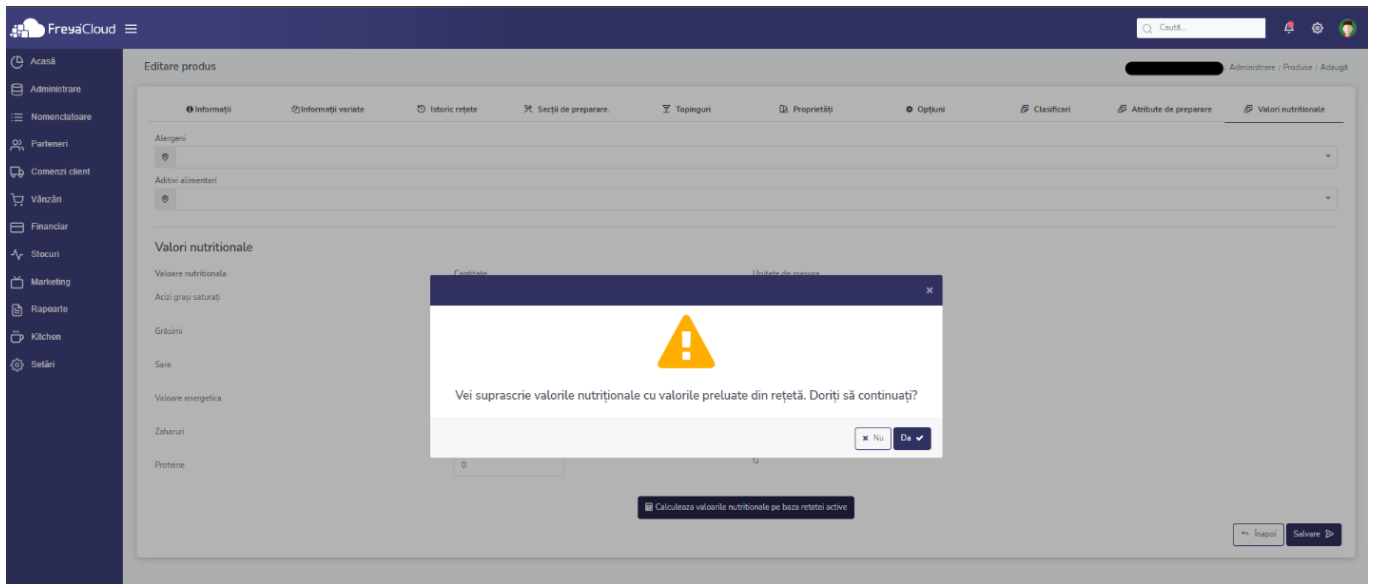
FreyaCloud ≡

Caută...

Acasă
Administrare
Nomenclatoare
Parteneri
Comenzi client
Vânzări
Financiar
Stocuri
Marketing
Rapoarte
Kitchen
Setări

Editare produs

Administrare / Produse / Adaugă

Informații | Informații variate | Istoric rețete | Secții de preparare. | Topinguri | Proprietăți | Opțiuni | Clasificari | Atribute de preparare | Valori nutritionale

Alergeni

Aditivi alimentari

Valori nutritionale

Valoare nutritionala
Cantitate
Unitate de masura
Acizi grași saturați
Grăsimi
Sare
Valoare energetica
Zaharuri
Proteine
0
G

Vei suprascrie valorile nutriționale cu valorile preluate din rețetă. Doriți să continuați?

× Nu
Da ✔

Calculeaza valoarile nutritionale pe baza retetei active

Înapoi
Salvare